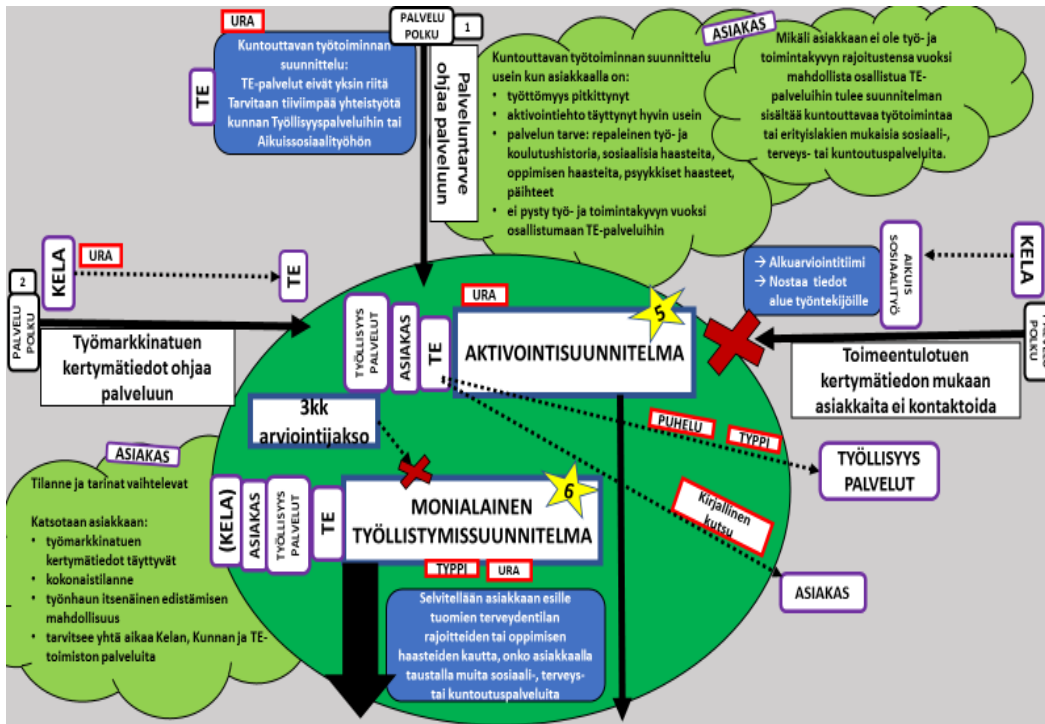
URA

PALVELU POLKU

1

TE

Kuntouttavan työtoiminnan suunnittelu: TE-palvelut eivät yksin riitä Tarvitaan tiiviimpää yhteistyötä kunnan Työllisyyspalveluihin tai Aikuissosiaalityöhön

Palveluntarve ohjaa palveluun

Kuntouttavan työtoiminnan suunnittelu usein kun asiakkaalla on:
- työttömyys pitkittynyt
- aktivointiehto täyttynyt hyvin usein
- palvelun tarve: repaleinen työ- ja koulutushistoria, sosiaalisia haasteita, oppimisen haasteita, psyykkiset haasteet, päihteet
- ei pysty työ- ja toimintakyvyn vuoksi osallistumaan TE-palveluihin

ASIAKAS

Mikäli asiakkaan ei ole työ- ja toimintakyvyn rajoitustensa vuoksi mahdollista osallistua TE-palveluihin tulee suunnitelman sisältää kuntouttavaa työtoimintaa tai erityislakien mukaisia sosiaali-, terveys- tai kuntoutuspalveluita.

KELA

URA

TE

2

PALVELU POLKU

Työmarkkinatuen kertymätiedot ohjaa palveluun

→ Alkuarviointitiimi
→ Nostaa tiedot alue työntekijöille

AIKUIS SOSIAALITYÖ

KELA

PALVELU POLKU

TYÖLLISYYS PALVELUT

ASIAKAS

TE

URA

5

AKTIVOINTISUUNNITELMA

Toimeentulotuen kertymätiedon mukaan asiakkaita ei kontaktoida

3kk arviointijakso

PUHELU

TYPPI

TYÖLLISYYS PALVELUT

ASIAKAS

Tilanne ja tarinat vaihtelevat

Katsotaan asiakkaan:
- työmarkkinatuen kertymätiedot täyttyvät
- kokonaistilanne
- työnhaun itsenäinen edistämisen mahdollisuus
- tarvitsee yhtä aikaa Kelan, Kunnan ja TE-toimiston palveluita

(KELA)

ASIAKAS

TYÖLLISYYS PALVELUT

TE

6

MONIALAINEN TYÖLLISTYMISSUUNNITELMA

Kirjallinen kutsu

TYPPI

URA

ASIAKAS

Selvitellään asiakkaan esille tuomien terveydentilan rajoitteiden tai oppimisen haasteiden kautta, onko asiakkaalla taustalla muita sosiaali-, terveys- tai kuntoutuspalveluita